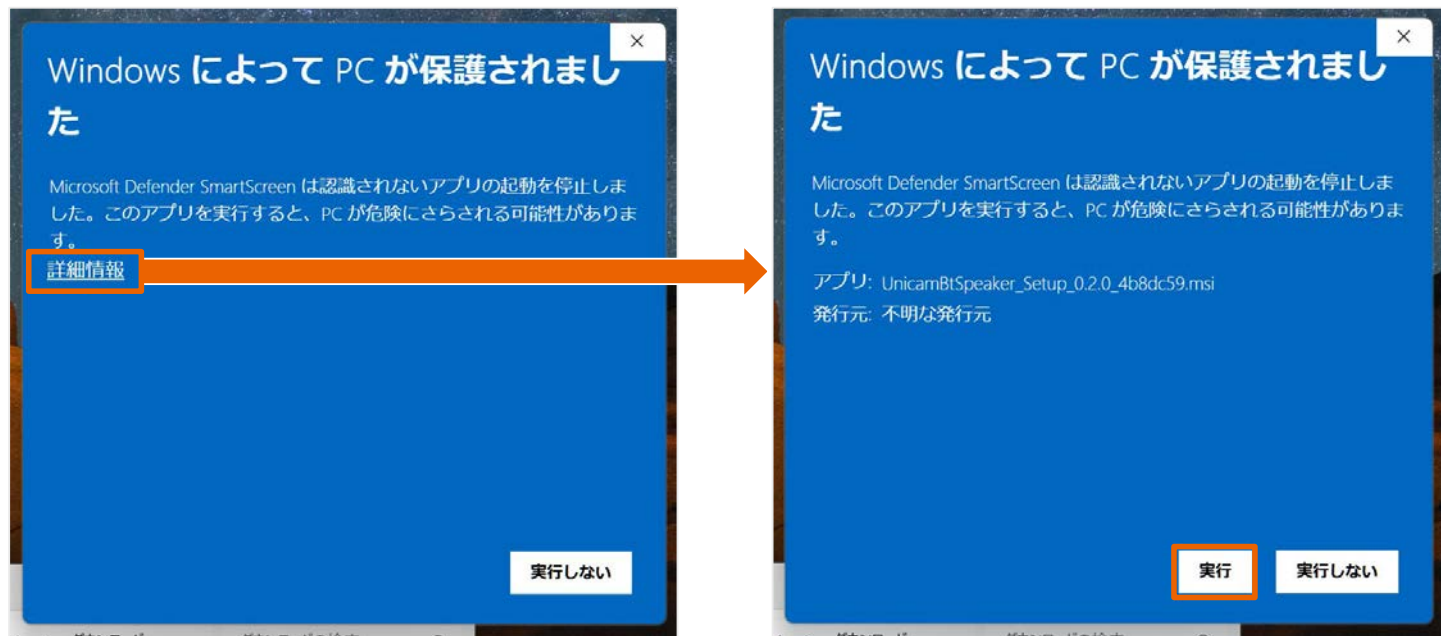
×

Windows によって PC が保護されました

Microsoft Defender SmartScreen は認識されないアプリの起動を停止しました。このアプリを実行すると、PC が危険にさらされる可能性があります。

詳細情報

実行しない

×

Windows によって PC が保護されました

Microsoft Defender SmartScreen は認識されないアプリの起動を停止しました。このアプリを実行すると、PC が危険にさらされる可能性があります。

アプリ: UnicamBtSpeaker_Setup_0.2.0_4b8dc59.msi
発行元: 不明な発行元

実行

実行しない